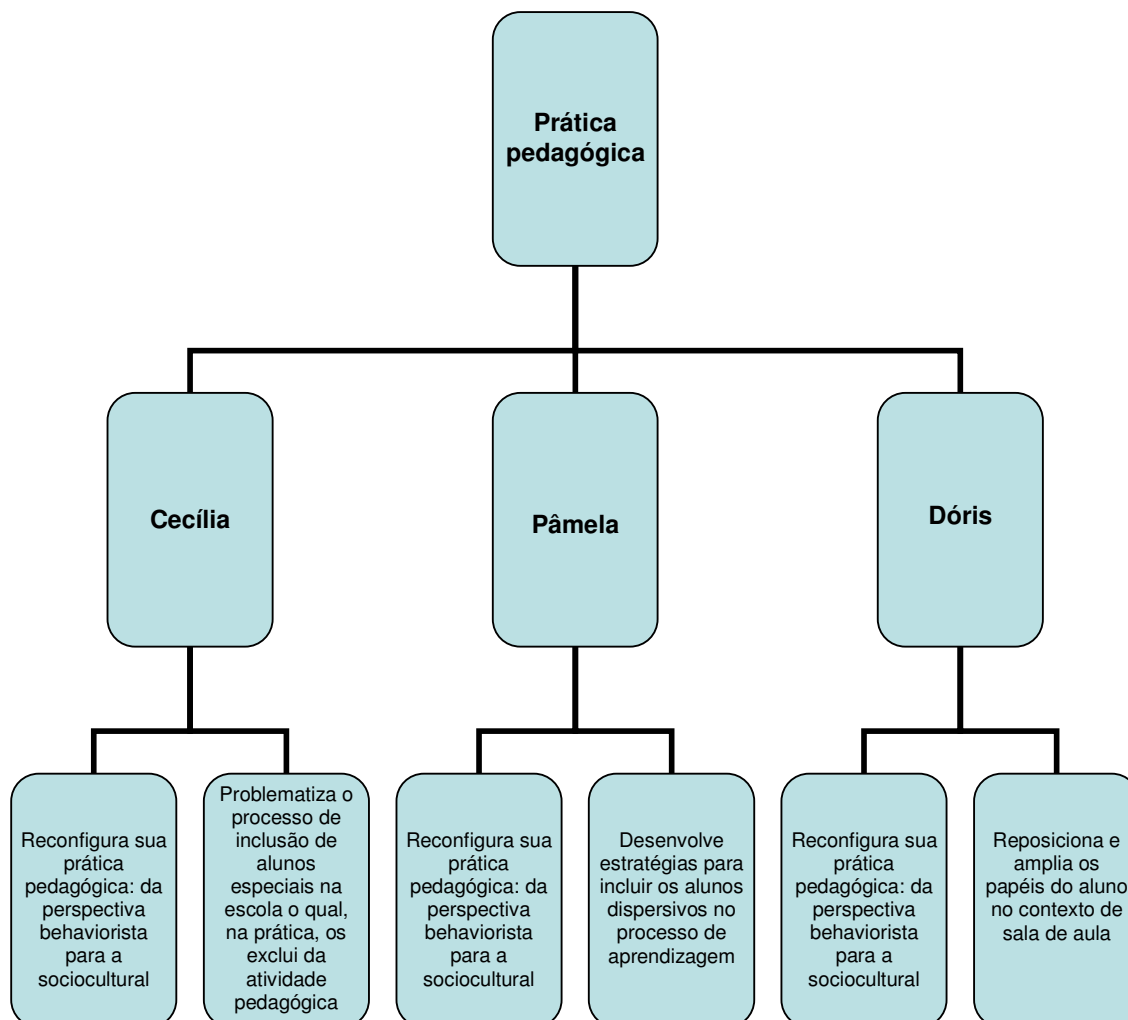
Prática pedagógica

Cecília

Pâmela

Dóris

Reconfigura sua prática pedagógica: da perspectiva behaviorista para a sociocultural

Problematiza o processo de inclusão de alunos especiais na escola o qual, na prática, os exclui da atividade pedagógica

Reconfigura sua prática pedagógica: da perspectiva behaviorista para a sociocultural

Desenvolve estratégias para incluir os alunos dispersivos no processo de aprendizagem

Reconfigura sua prática pedagógica: da perspectiva behaviorista para a sociocultural

Reposiciona e amplia os papéis do aluno no contexto de sala de aula